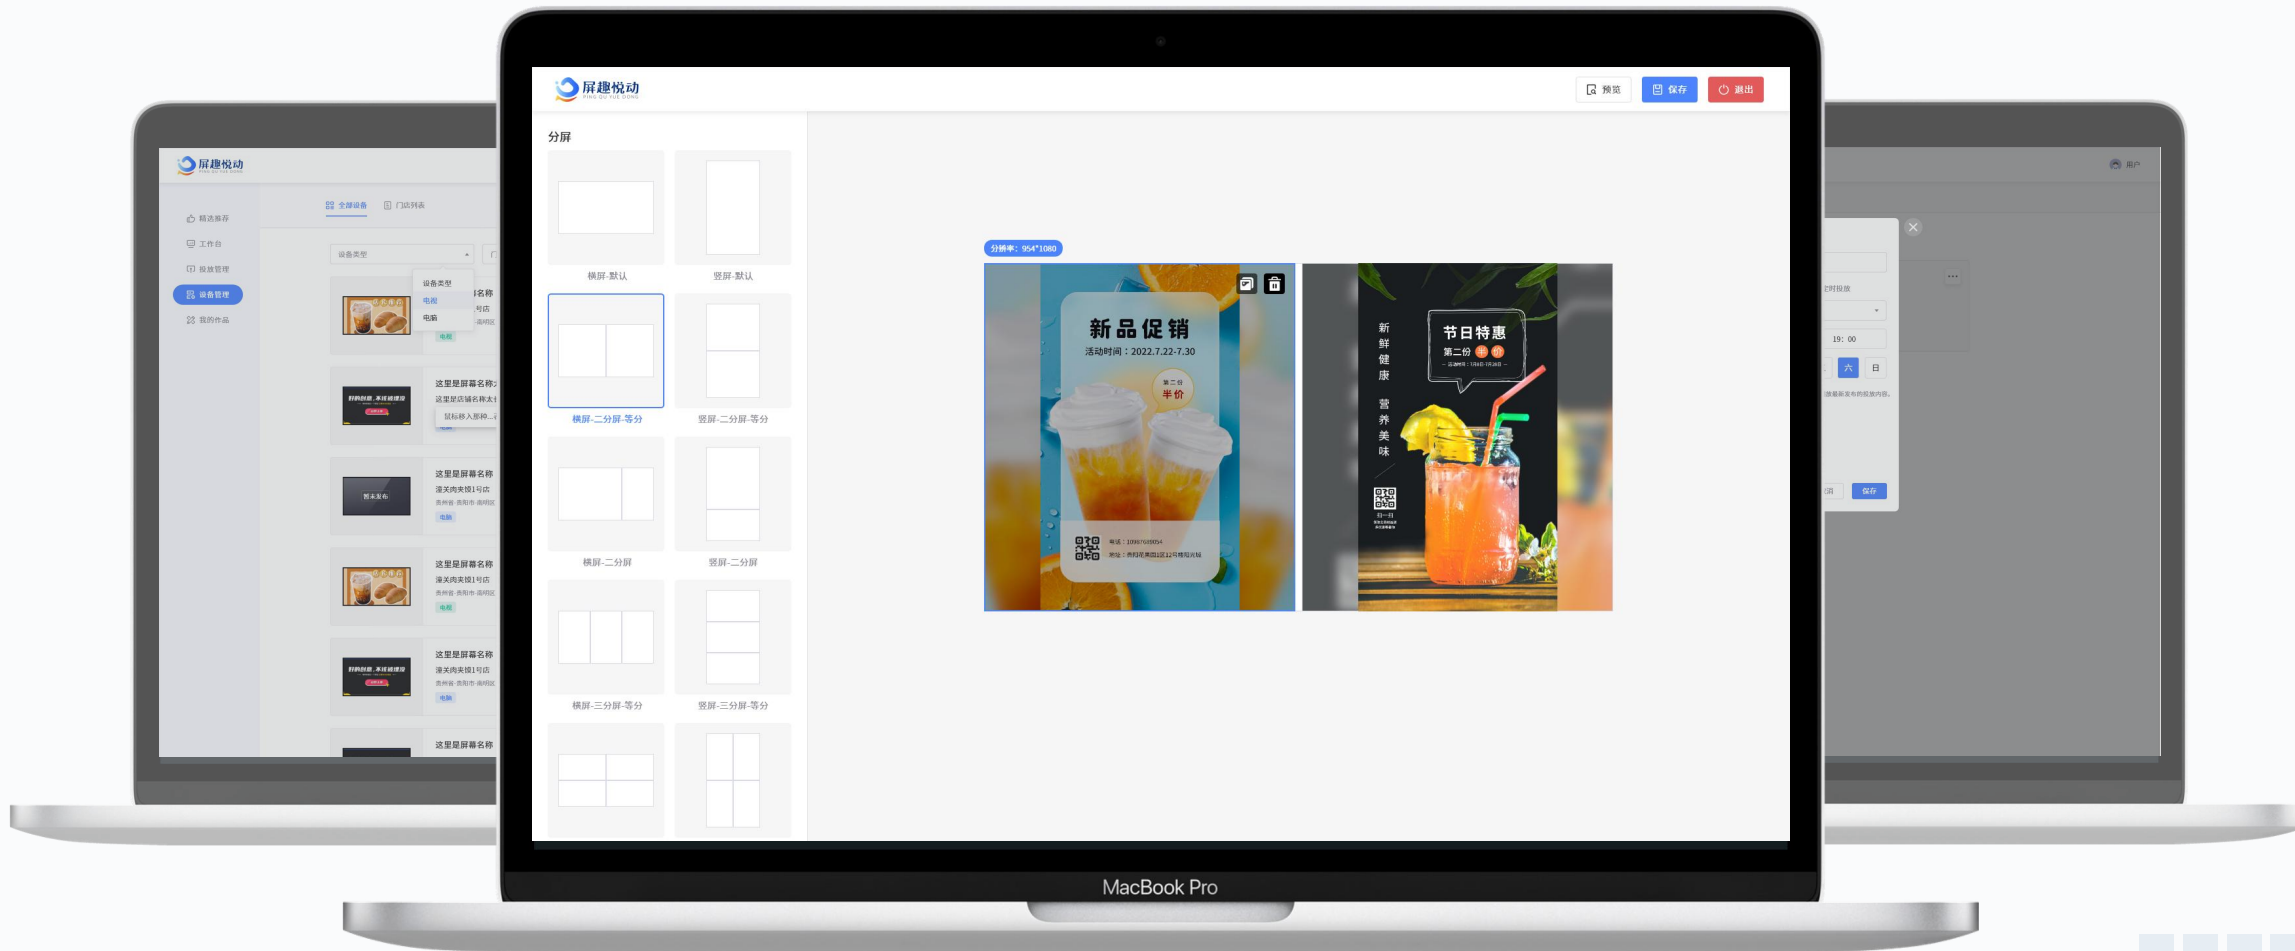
屏趣悦动
PING QU YUE DONG

预览
保存
退出

分屏

横屏-默认
竖屏-默认
横屏-二分屏-等分
竖屏-二分屏-等分
横屏-二分屏
竖屏-二分屏
横屏-三分屏-等分
竖屏-三分屏-等分

分辨率：954*1080

新品促销
活动时间：2022.7.22-7.30
第二份
半价

节日特惠
第二份 半 价

新鲜健康
营养美味

屏趣悦动
精选推荐
工作台
投放管理
设备管理
我的作品
全部设备
门店列表
设备类型
设备类型
电视
电脑
这里是屏幕名称
这里是店铺名称
暂未发布
19: 00
六
日
保存
用户

MacBook Pro